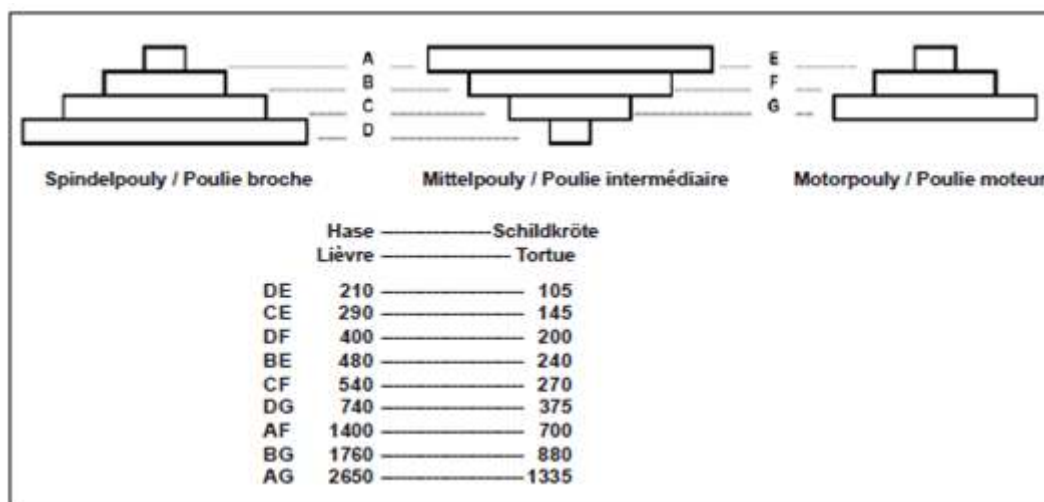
A
B
C
D

E
F
G

Spindelpouly / Poulie broche

Mittelpouly / Poulie intermédiaire

Motorpouly / Poulie moteur

Hase ————— Schildkröte
Lièvre ————— Tortue

| | Hase / Lièvre | Schildkröte / Tortue |
|---|---|---|
| DE | 210 | 105 |
| CE | 290 | 145 |
| DF | 400 | 200 |
| BE | 480 | 240 |
| CF | 540 | 270 |
| DG | 740 | 375 |
| AF | 1400 | 700 |
| BG | 1760 | 880 |
| AG | 2650 | 1335 |